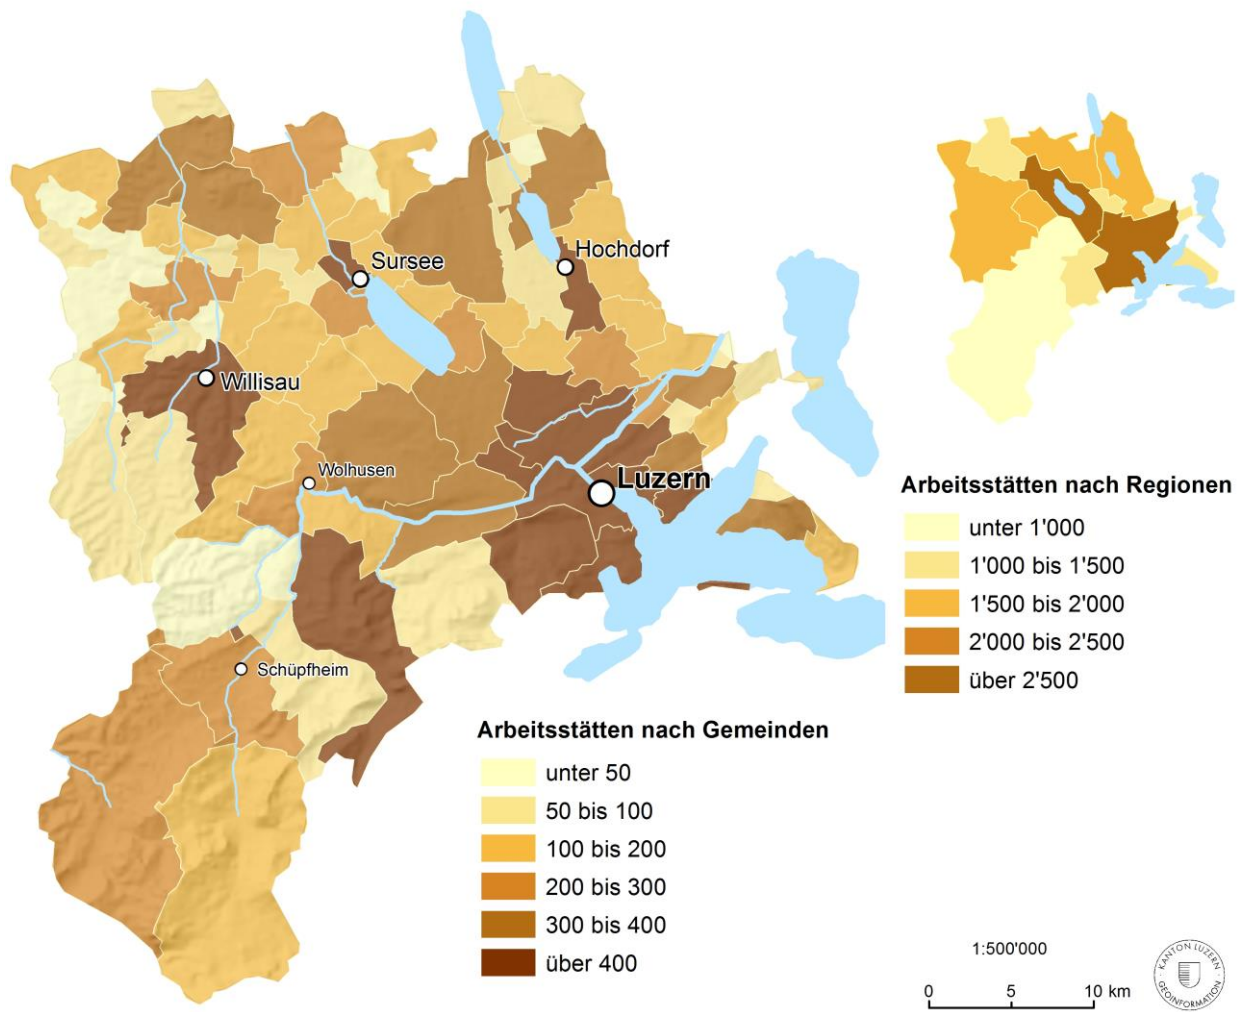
Sursee

Hochdorf

Willisau

Wolhusen

Luzern

Schüpfheim

Arbeitsstätten nach Regionen

unter 1'000

1'000 bis 1'500

1'500 bis 2'000

2'000 bis 2'500

über 2'500

Arbeitsstätten nach Gemeinden

unter 50

50 bis 100

100 bis 200

200 bis 300

300 bis 400

über 400

1:500'000

0 5 10 km

KANTON LUZERN GEOINFORMATION